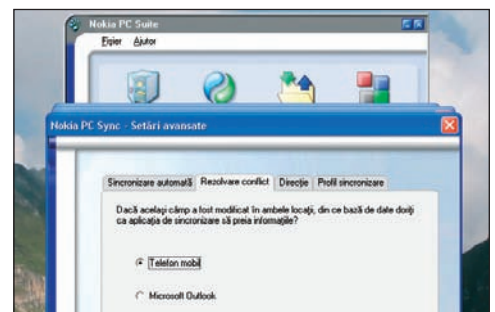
Nokia PC Suite
Fişier Ajutor

Nokia PC Sync - Setări avansate

Sincronizare automată | Rezolvare conflict | Direcţie | Profil sincronizare

Dacă acelaşi câmp a fost modificat în ambele locaţii, din ce bază de date doriţi ca aplicaţia de sincronizare să preia informaţiile?

Telefon mobil

Microsoft Outlook